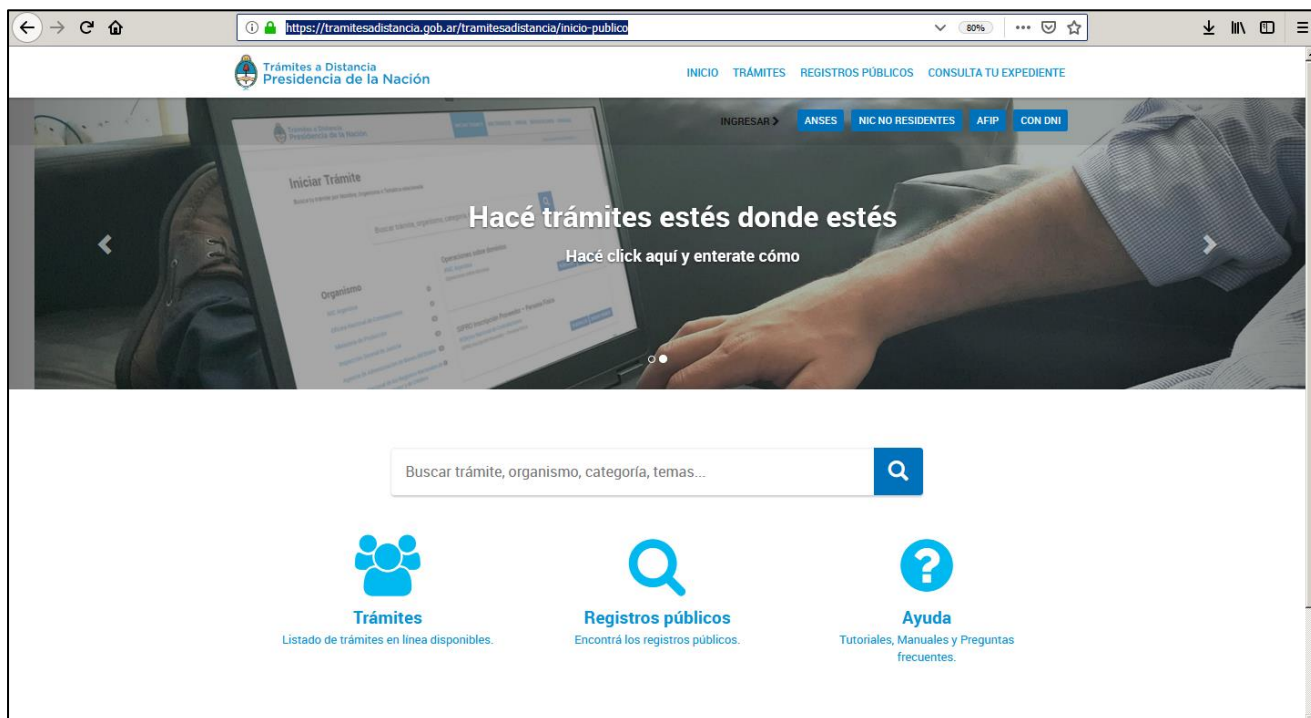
https://tramitesadistancia.gob.ar/tramitesadistancia/inicio-publico

80%

Trámites a Distancia
Presidencia de la Nación

INICIO TRÁMITES REGISTROS PÚBLICOS CONSULTA TU EXPEDIENTE

INGRESAR > ANSES NIC NO RESIDENTES AFIP CON DNI

Iniciar Trámite

Organismo

Hacé trámites estés donde estés

Hacé click aquí y enterate cómo

Buscar trámite, organismo, categoría, temas...

Trámites
Listado de trámites en línea disponibles.

Registros públicos
Encontrá los registros públicos.

Ayuda
Tutoriales, Manuales y Preguntas frecuentes.